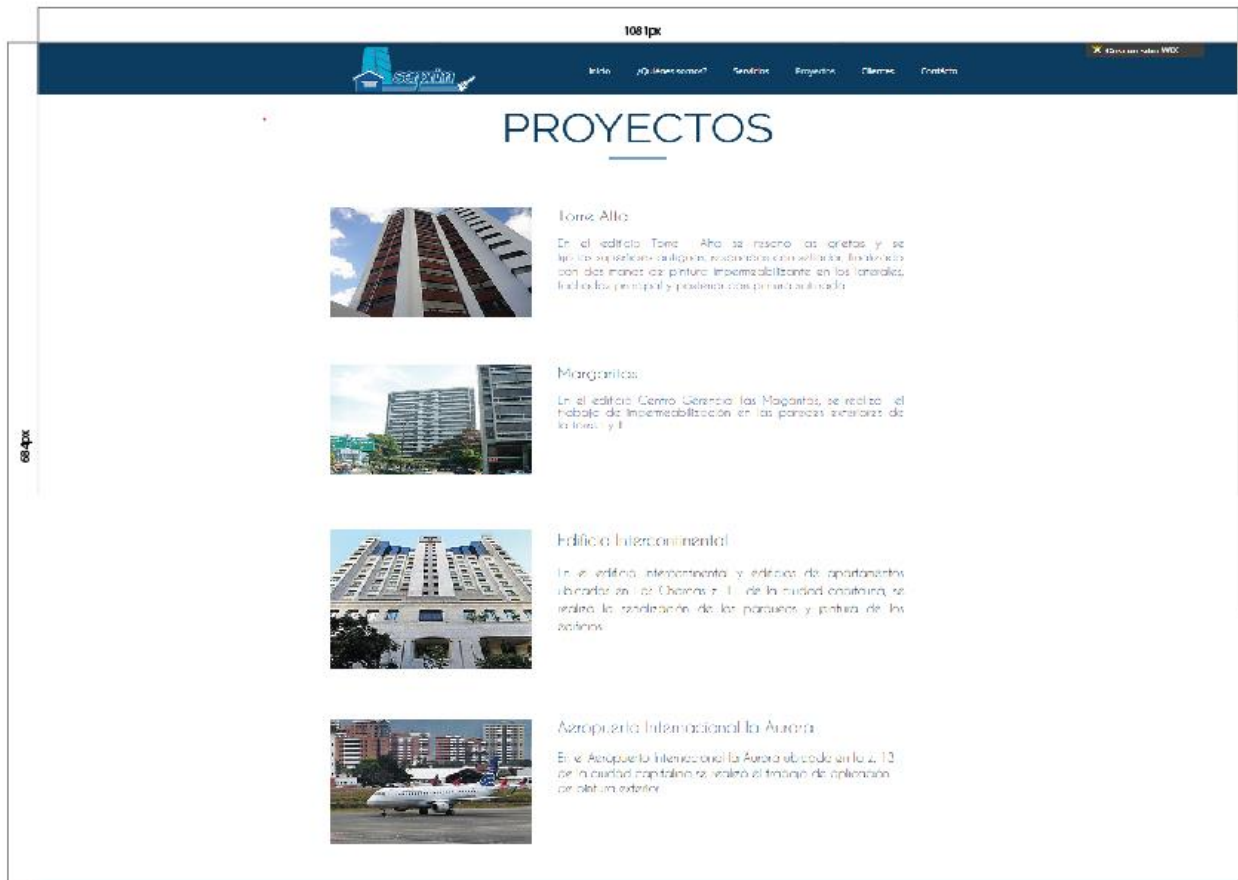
1081px

684px

serpin

Inicio ¿Quiénes somos? Servicios Proyectos Clientes Contacto

Creado con WIX

PROYECTOS

Torre Alta

En el edificio Torre Alta se resano las grietas y se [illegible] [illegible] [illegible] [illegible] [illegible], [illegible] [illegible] con dos manos de pintura impermeabilizante en los laterales, fachada principal y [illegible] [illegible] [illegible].

Margaritas

En el edificio Centro Gerencial las Margaritas, se realizo el trabajo de impermeabilización en las paredes exteriores de la torre I y II.

Edificio Intercontinental

En el edificio Intercontinental y edificios de apartamentos ubicados en Las Charcas z. 11 de la ciudad capitalina, se realizo la señalización de los parqueos y pintura de los edificios.

Aeropuerto Internacional la Aurora

En el Aeropuerto Internacional la Aurora ubicado en la z. 13 de la ciudad capitalina se realizó el trabajo de aplicación de pintura exterior.